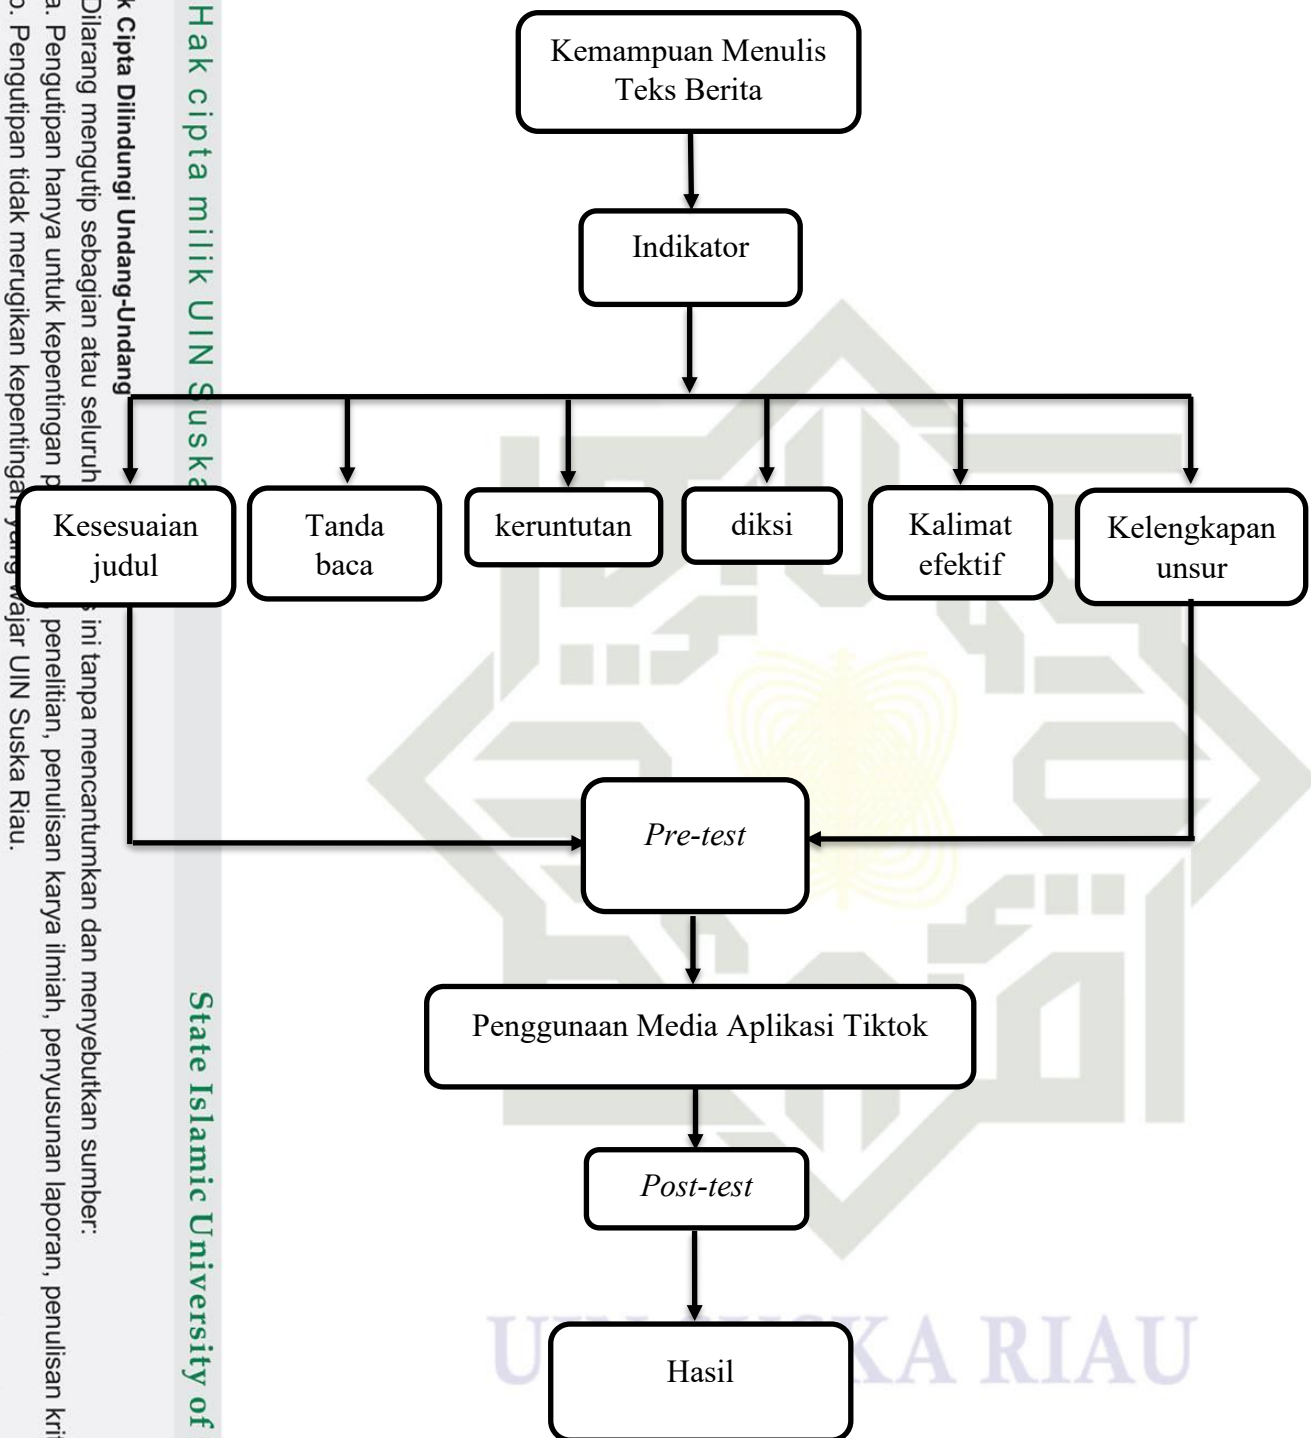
Hak cipta milik UIN Suska

State Islamic University of

k Cipta Dilindungi Undang-Undang
Dilarang mengutip sebagian atau seluruh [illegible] ini tanpa mencantumkan dan menyebutkan sumber:
a. Pengutipan hanya untuk kepentingan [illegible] penelitian, penulisan karya ilmiah, penyusunan laporan, penulisan kri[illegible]
b. Pengutipan tidak merugikan kepentingan yang wajar UIN Suska Riau.

Kemampuan Menulis Teks Berita

Indikator

Kesesuaian judul

Tanda baca

keruntutan

diksi

Kalimat efektif

Kelengkapan unsur

*Pre-test*

Penggunaan Media Aplikasi Tiktok

*Post-test*

Hasil

U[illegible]KA RIAU